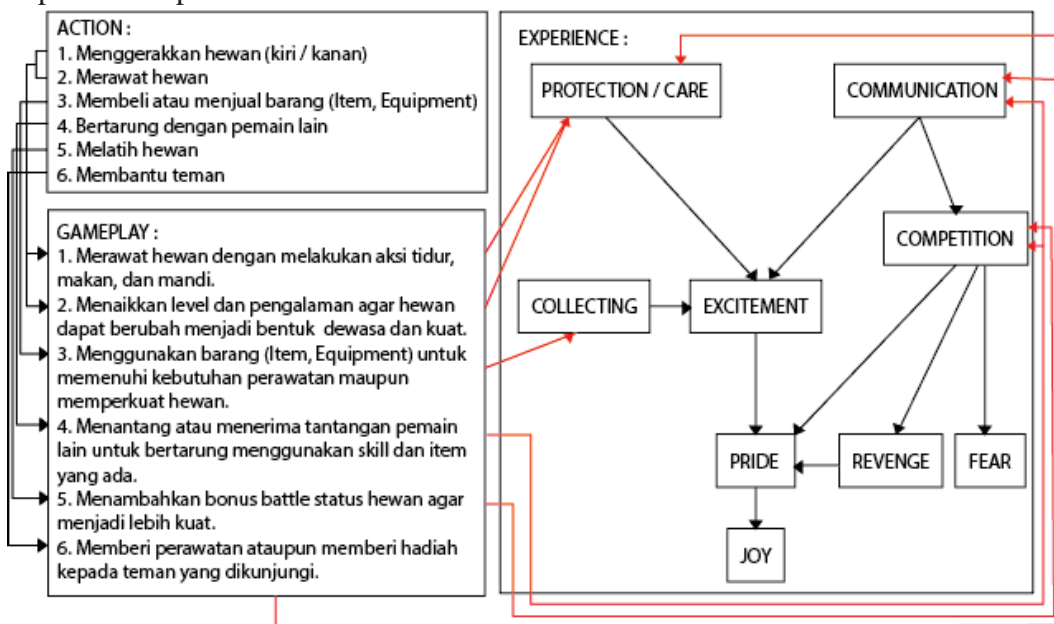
ACTION :
1. Menggerakkan hewan (kiri / kanan)
2. Merawat hewan
3. Membeli atau menjual barang (Item, Equipment)
4. Bertarung dengan pemain lain
5. Melatih hewan
6. Membantu teman

GAMEPLAY :
1. Merawat hewan dengan melakukan aksi tidur, makan, dan mandi.
2. Menaikkan level dan pengalaman agar hewan dapat berubah menjadi bentuk dewasa dan kuat.
3. Menggunakan barang (Item, Equipment) untuk memenuhi kebutuhan perawatan maupun memperkuat hewan.
4. Menantang atau menerima tantangan pemain lain untuk bertarung menggunakan skill dan item yang ada.
5. Menambahkan bonus battle status hewan agar menjadi lebih kuat.
6. Memberi perawatan ataupun memberi hadiah kepada teman yang dikunjungi.

EXPERIENCE :
PROTECTION / CARE
COMMUNICATION
COMPETITION
COLLECTING
EXCITEMENT
PRIDE
REVENGE
FEAR
JOY